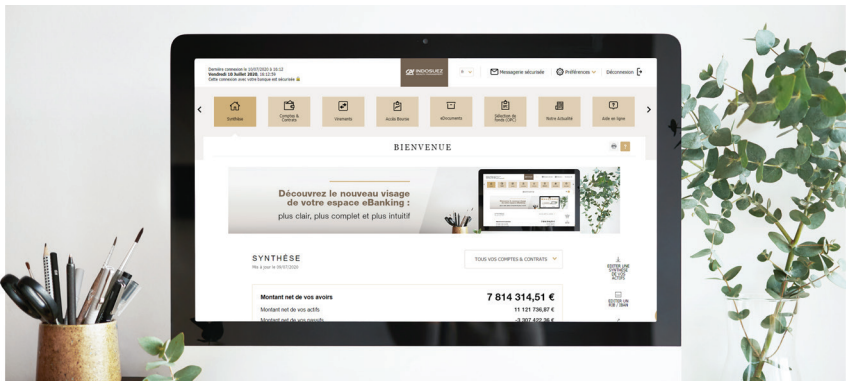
Dernière connexion le 10/07/2020 à 16:12
Vendredi 10 Juillet 2020, 16:12:59
Cette connexion avec votre banque est sécurisée

INDOSUEZ

Messagerie sécurisée | Préférences | Déconnexion

Synthèse | Comptes & Contrats | Virements | Accès Bourse | eDocuments | Sélection de fonds (OPC) | Notre actualité | Aide en ligne

BIENVENUE

Découvrez le nouveau visage de votre espace eBanking :
plus clair, plus complet et plus intuitif

SYNTHÈSE
Mis à jour le 09/07/2020

TOUS VOS COMPTES & CONTRATS

EDITER UNE SYNTHÈSE DE VOS ACTIFS

EDITER UN RIB / IBAN

Montant net de vos avoirs | 7 814 314,51 €
Montant net de vos actifs | 11 121 736,87 €
Montant net de vos passifs | -3 307 422,36 €